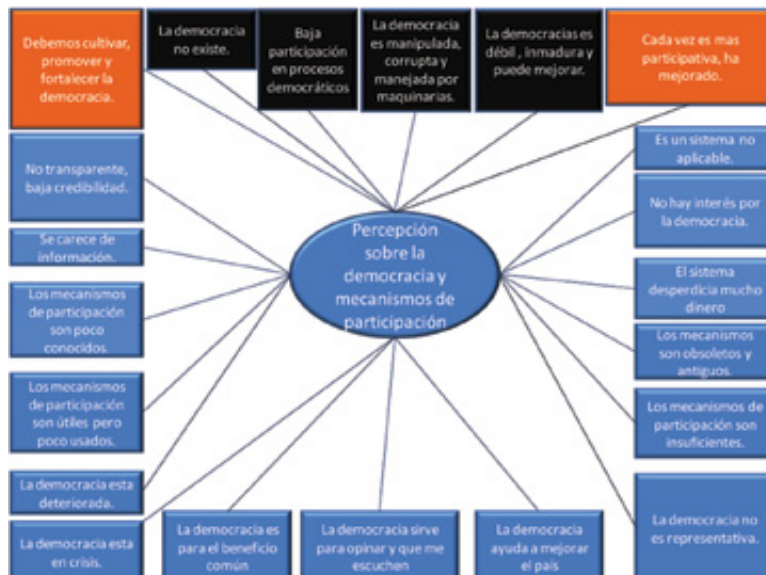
Debemos cultivar, promover y fortalecer la democracia.

La democracia no existe.

Baja participación en procesos democráticos

La democracia es manipulada, corrupta y manejada por maquinarias.

La democracias es débil , inmadura y puede mejorar.

Cada vez es mas participativa, ha mejorado.

No transparente, baja credibilidad.

Se carece de información.

Los mecanismos de participación son poco conocidos.

Los mecanismos de participación son útiles pero poco usados.

La democracia esta deteriorada.

La democracia esta en crisis.

Percepción sobre la democracia y mecanismos de participación

Es un sistema no aplicable.

No hay interés por la democracia.

El sistema desperdicia mucho dinero

Los mecanismos son obsoletos y antiguos.

Los mecanismos de participación son insuficientes.

La democracia no es representativa.

La democracia es para el beneficio común

La democracia sirve para opinar y que me escuchen

La democracia ayuda a mejorar el país